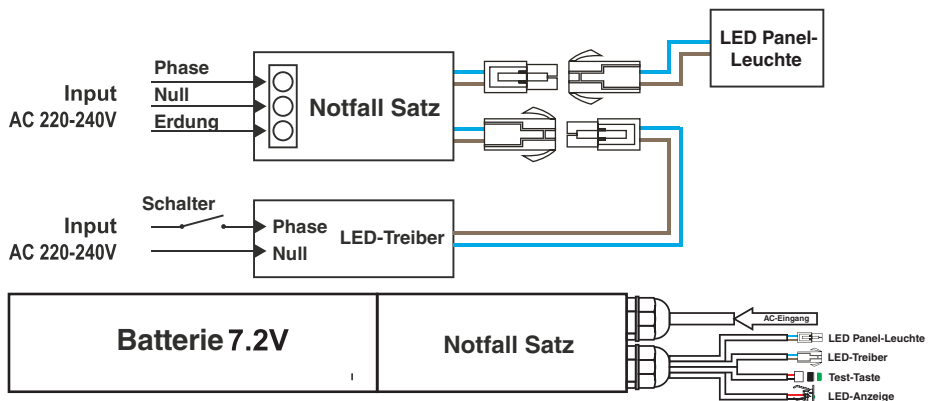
LED Panel-Leuchte

Phase
Null
Erdung

Input
AC 220-240V

Notfall Satz

Schalter

Input
AC 220-240V

Phase
Null

LED-Treiber

Batterie 7.2V

Notfall Satz

AC-Eingang

LED Panel-Leuchte
LED-Treiber
Test-Taste
LED-Anzeige